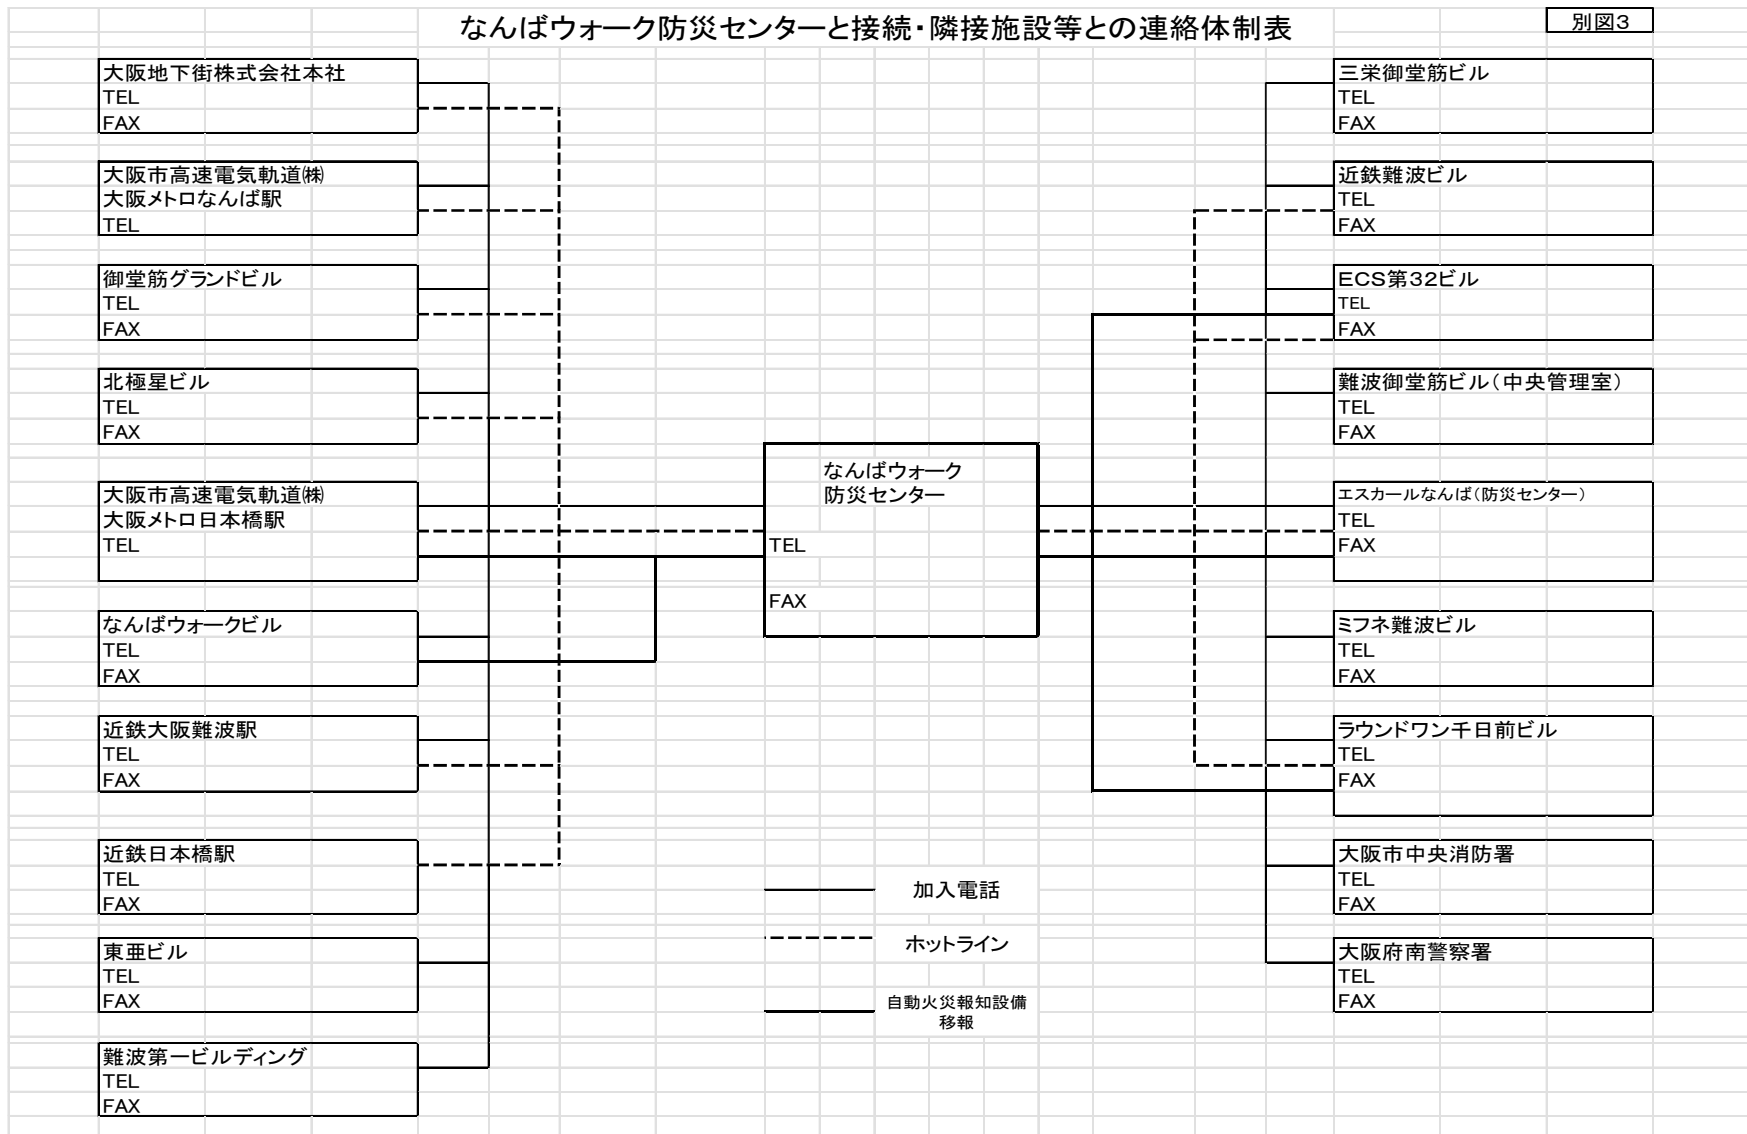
なんばウォーク防災センターと接続・隣接施設等との連絡体制表

別図3

大阪地下街株式会社本社
TEL
FAX

大阪市高速電気軌道㈱
大阪メトロなんば駅
TEL

御堂筋グランドビル
TEL
FAX

北極星ビル
TEL
FAX

大阪市高速電気軌道㈱
大阪メトロ日本橋駅
TEL

なんばウォークビル
TEL
FAX

近鉄大阪難波駅
TEL
FAX

近鉄日本橋駅
TEL
FAX

東亜ビル
TEL
FAX

難波第一ビルディング
TEL
FAX

なんばウォーク
防災センター
TEL
FAX

加入電話

ホットライン

自動火災報知設備
移報

三栄御堂筋ビル
TEL
FAX

近鉄難波ビル
TEL
FAX

ECS第32ビル
TEL
FAX

難波御堂筋ビル（中央管理室）
TEL
FAX

エスカールなんば（防災センター）
TEL
FAX

ミフネ難波ビル
TEL
FAX

ラウンドワン千日前ビル
TEL
FAX

大阪市中央消防署
TEL
FAX

大阪府南警察署
TEL
FAX